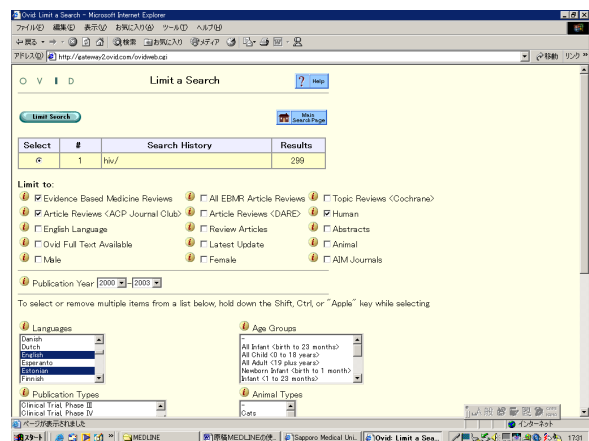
Ovid: Limit a Search - Microsoft Internet Explorer

ファイル(F) 編集(E) 表示(V) お気に入り(A) ツール(T) ヘルプ(H)

戻る 検索 お気に入り メディア

アドレス(D) http://gateway2.ovid.com/ovidweb.cgi 移動 リンク

O V I D Limit a Search ? Help

Limit Search

Main Search Page

| Select | # | Search History | Results |
|---|---|---|---|
| ⊙ | 1 | hiv/ | 299 |

Limit to:

☑ Evidence Based Medicine Reviews ☐ All EBMR Article Reviews ☐ Topic Reviews <Cochrane>

☑ Article Reviews <ACP Journal Club> ☐ Article Reviews <DARE> ☑ Human

☐ English Language ☐ Review Articles ☐ Abstracts

☐ Ovid Full Text Available ☐ Latest Update ☐ Animal

☐ Male ☐ Female ☐ AIM Journals

Publication Year 2000 - 2003

To select or remove multiple items from a list below, hold down the Shift, Ctrl, or "Apple" key while selecting.

Languages
Danish
Dutch
English
Esperanto
Estonian
Finnish

Age Groups
~
All Infant <birth to 23 months>
All Child <0 to 18 years>
All Adult <19 plus years>
Newborn Infant <birth to 1 month>
Infant <1 to 23 months>

Publication Types
Clinical Trial, Phase III
Clinical Trial, Phase IV

Animal Types
~
Cats

ページが表示されました インターネット

スタート MEDLINE 新MEDLINEの使... Sapporo Medical Uni... Ovid: Limit a Sea... 17:31